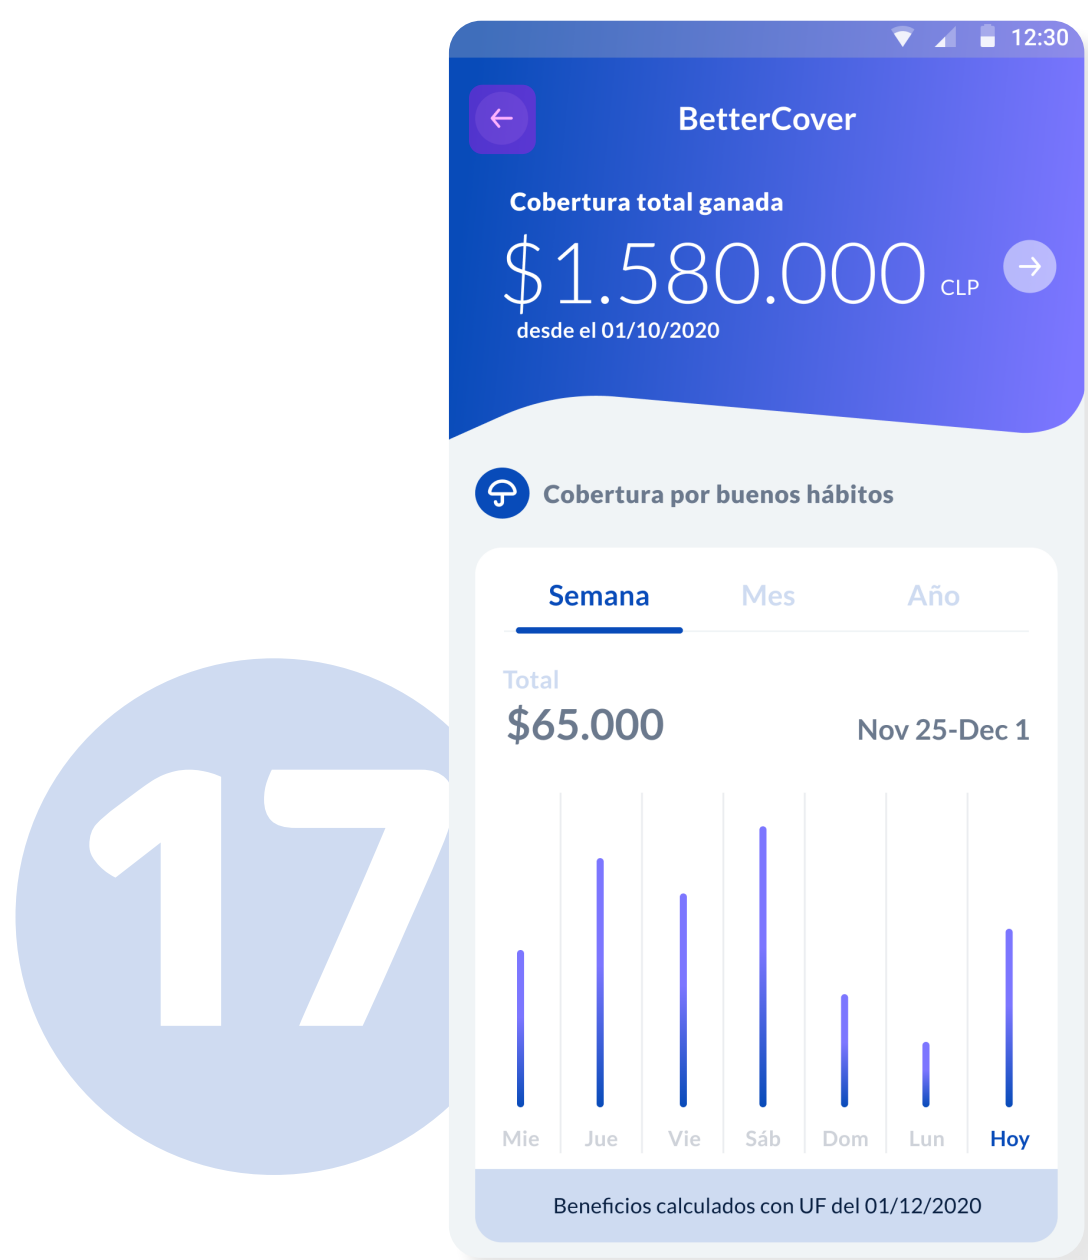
17

12:30

BetterCover

Cobertura total ganada

$1.580.000 CLP

desde el 01/10/2020

Cobertura por buenos hábitos

Semana Mes Año

Total

$65.000

Nov 25-Dec 1

Mie Jue Vie Sáb Dom Lun Hoy

Beneficios calculados con UF del 01/12/2020